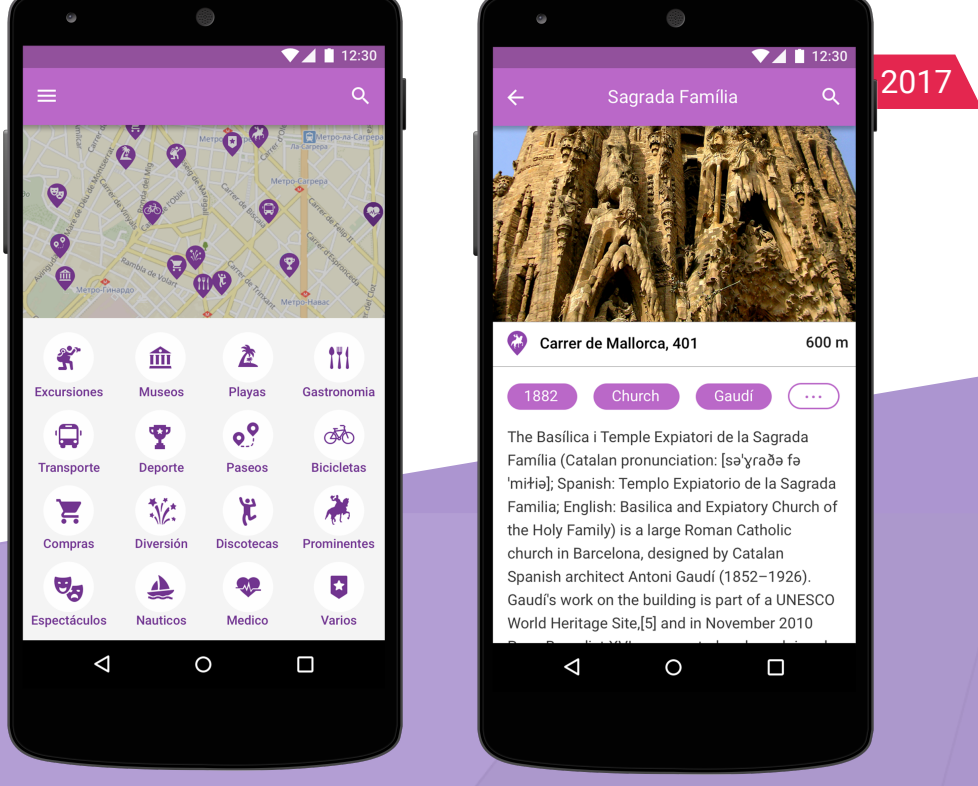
12:30

Метро-ла-Саграда Фамилия

Carrer de Mallorca

Carrer de Sardenya

Метро-Саграра

Rambla de Volart

Carrer de Trinitat

Метро-Гинардо

Метро-Навас

Excursiones

Museos

Playas

Gastronomia

Transporte

Deporte

Paseos

Bicicletas

Compras

Diversión

Discotecas

Prominentes

Espectáculos

Nauticos

Medico

Varios

12:30

2017

Sagrada Família

Carrer de Mallorca, 401

600 m

1882

Church

Gaudí

···

The Basílica i Temple Expiatori de la Sagrada Família (Catalan pronunciation: [səˈɣɾaðə fəˈmiɫiə]; Spanish: Templo Expiatorio de la Sagrada Familia; English: Basilica and Expiatory Church of the Holy Family) is a large Roman Catholic church in Barcelona, designed by Catalan Spanish architect Antoni Gaudí (1852–1926). Gaudí's work on the building is part of a UNESCO World Heritage Site,[5] and in November 2010 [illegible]